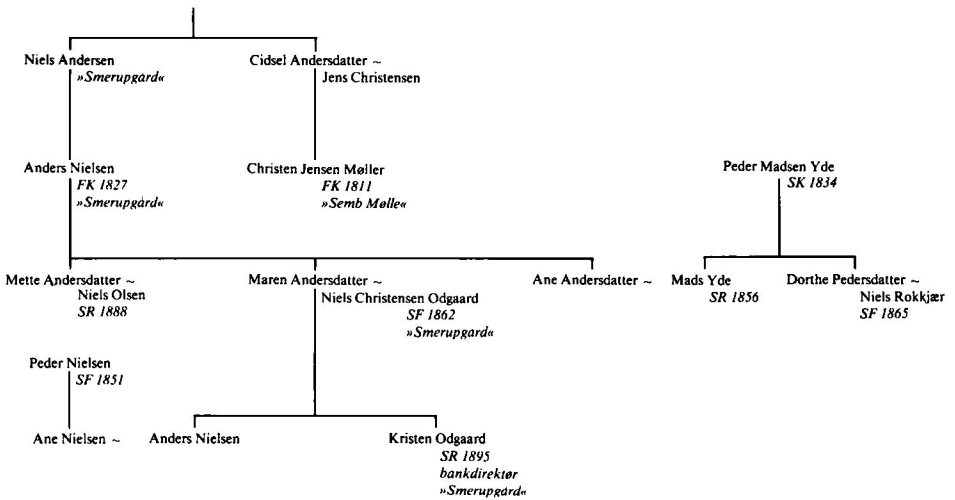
Niels Andersen
»Smerupgard«

Cidsel Andersdatter ~
Jens Christensen

Anders Nielsen
FK 1827
»Smerupgård«

Christen Jensen Møller
FK 1811
»Semb Mølle«

Peder Madsen Yde
SK 1834

Mette Andersdatter ~
Niels Olsen
SR 1888

Maren Andersdatter ~
Niels Christensen Odgaard
SF 1862
»Smerupgard«

Ane Andersdatter ~

Mads Yde
SR 1856

Dorthe Pedersdatter ~
Niels Rokkjær
SF 1865

Peder Nielsen
SF 1851

Ane Nielsen ~

Anders Nielsen

Kristen Odgaard
SR 1895
bankdirektør
»Smerupgård«